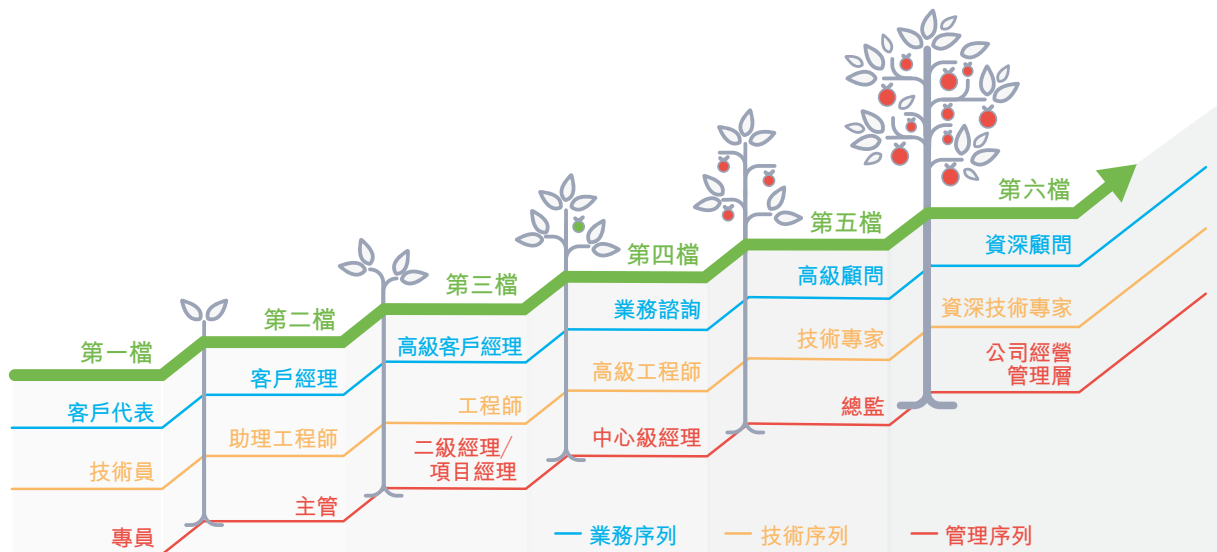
第一檔
客戶代表
技術員
專員

第二檔
客戶經理
助理工程師
主管

第三檔
高級客戶經理
工程師
二級經理／項目經理

第四檔
業務諮詢
高級工程師
中心級經理

第五檔
高級顧問
技術專家
總監

第六檔
資深顧問
資深技術專家
公司經營管理層

— 業務序列　— 技術序列　— 管理序列